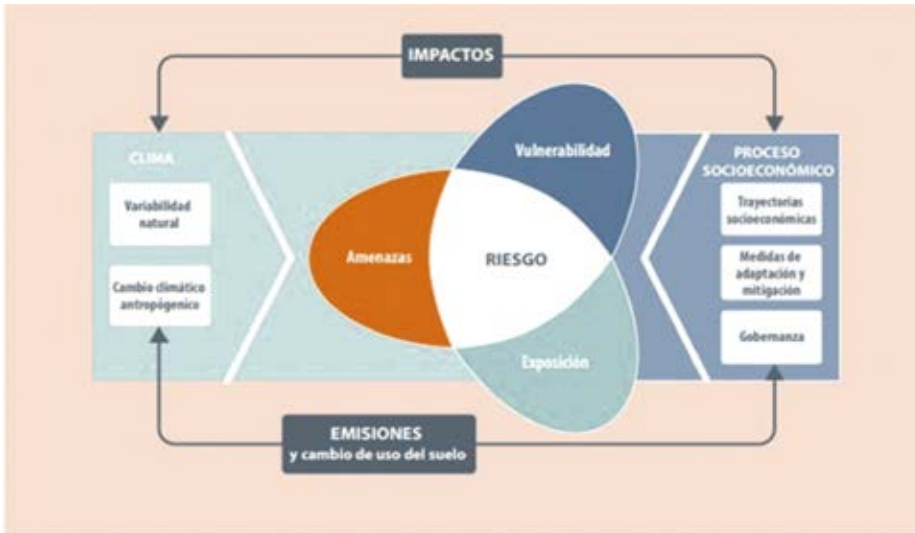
IMPACTOS

CLIMA

Variabilidad natural

Cambio climático antropógenico

Vulnerabilidad

Amenazas

RIESGO

Exposición

PROCESO SOCIOECONÓMICO

Trayectorias socioeconómicas

Medidas de adaptación y mitigación

Gobernanza

EMISIONES
y cambio de uso del suelo